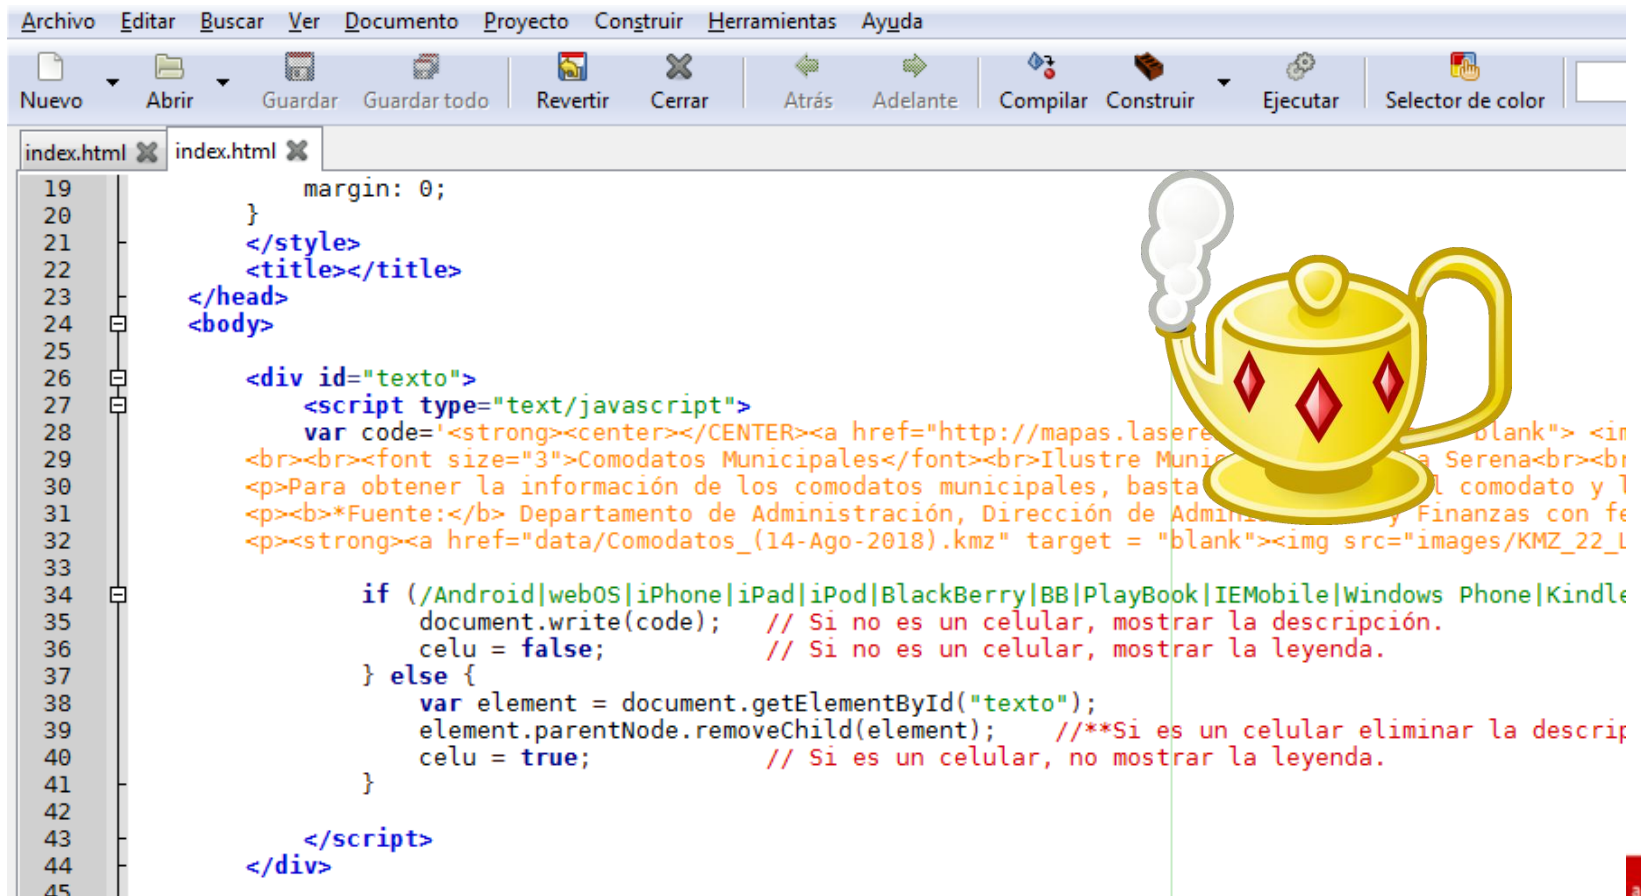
Archivo Editar Buscar Ver Documento Proyecto Construir Herramientas Ayuda

Nuevo Abrir Guardar Guardar todo Revertir Cerrar Atrás Adelante Compilar Construir Ejecutar Selector de color

index.html index.html

19 margin: 0;
20 }
21 </style>
22 <title></title>
23 </head>
24 <body>
25
26 <div id="texto">
27 <script type="text/javascript">
28 var code='<strong><center></CENTER><a href="http://mapas.lasere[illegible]blank"> <i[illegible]
29 <br><br><font size="3">Comodatos Municipales</font><br>Ilustre Muni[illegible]a Serena<br><b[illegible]
30 <p>Para obtener la información de los comodatos municipales, basta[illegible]l comodato y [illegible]
31 <p><b>*Fuente:</b> Departamento de Administración, Dirección de Admin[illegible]y Finanzas con fe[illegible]
32 <p><strong><a href="data/Comodatos_(14-Ago-2018).kmz" target = "blank"><img src="images/KMZ_22_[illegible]
33
34 if (/Android|webOS|iPhone|iPad|iPod|BlackBerry|BB|PlayBook|IEMobile|Windows Phone|Kindl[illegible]
35 document.write(code); // Si no es un celular, mostrar la descripción.
36 celu = false; // Si no es un celular, mostrar la leyenda.
37 } else {
38 var element = document.getElementById("texto");
39 element.parentNode.removeChild(element); //**Si es un celular eliminar la descrip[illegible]
40 celu = true; // Si es un celular, no mostrar la leyenda.
41 }
42
43 </script>
44 </div>
45